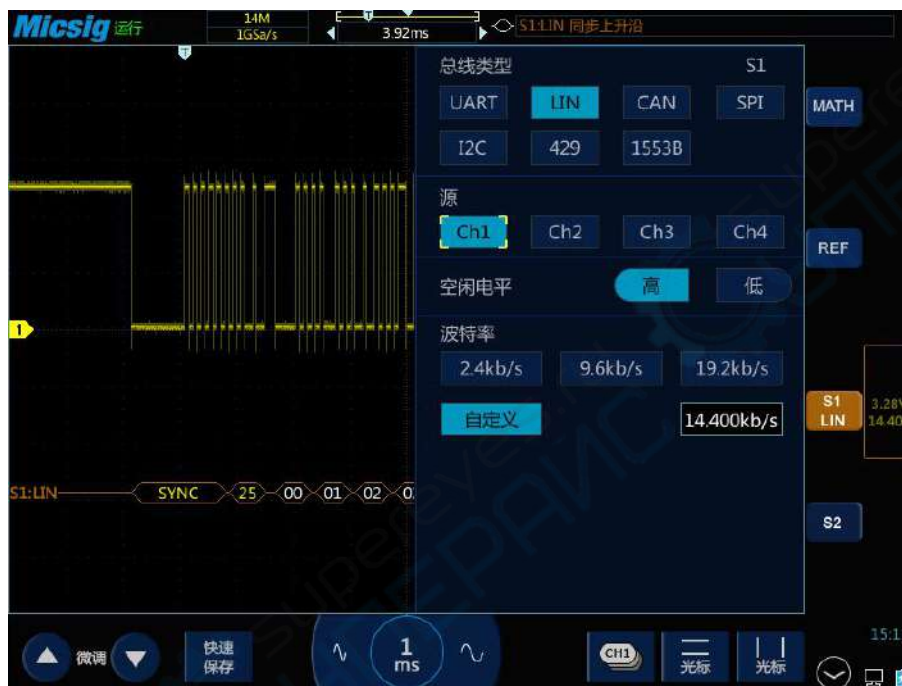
Micsig 运行
14M
1GSa/s
3.92ms
S1:LIN 同步上升沿

总线类型
S1
UART
LIN
CAN
SPI
I2C
429
1553B

源
Ch1
Ch2
Ch3
Ch4

空闲电平
高
低

波特率
2.4kb/s
9.6kb/s
19.2kb/s
自定义
14.400kb/s

MATH
REF
S1 LIN
3.28
14.40
S2

1
S1:LIN
SYNC
25
00
01
02
0

微调
快速保存
1 ms
CH1
光标
光标
15:1